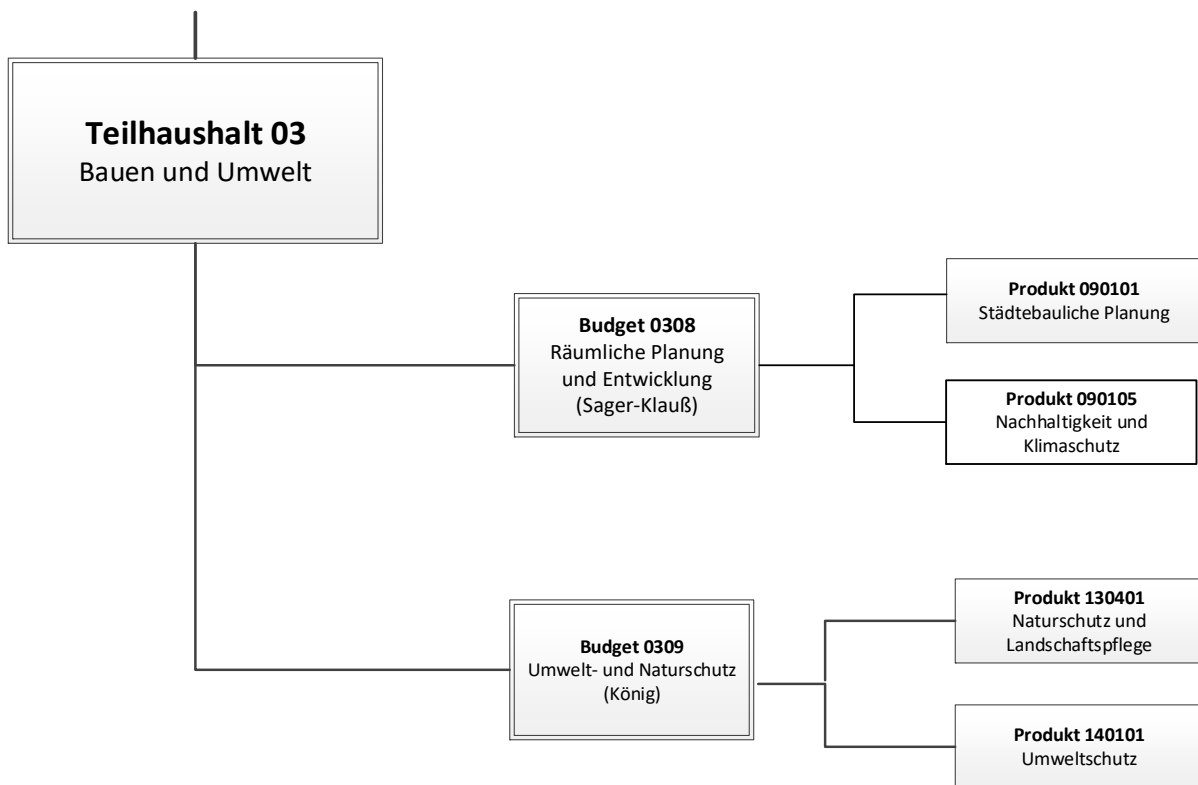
**Teilhaushalt 03**
Bauen und Umwelt

**Budget 0308**
Räumliche Planung und Entwicklung (Sager-Klauß)

**Produkt 090101**
Städtebauliche Planung

**Produkt 090105**
Nachhaltigkeit und Klimaschutz

**Budget 0309**
Umwelt- und Naturschutz (König)

**Produkt 130401**
Naturschutz und Landschaftspflege

**Produkt 140101**
Umweltschutz